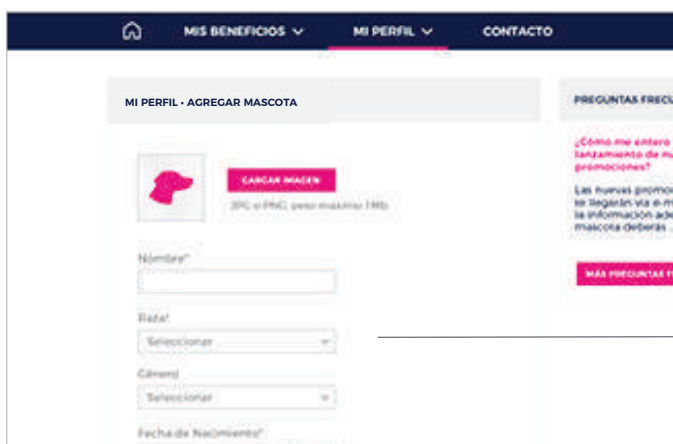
MIS BENEFICIOS MI PERFIL CONTACTO

MI PERFIL • AGREGAR MASCOTA

CARGAR IMAGEN

JPG o PNG, peso máximo 1 Mb

Nombre*

Raza*

Seleccionar

Género

Seleccionar

Fecha de Nacimiento*

PREGUNTAS FRECU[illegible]

¿Cómo me entero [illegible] lanzamiento de nu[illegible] promociones?

Las nuevas promo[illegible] te llegarán vía e-m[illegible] la información ade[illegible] mascota deberás ...

MÁS PREGUNTAS F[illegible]